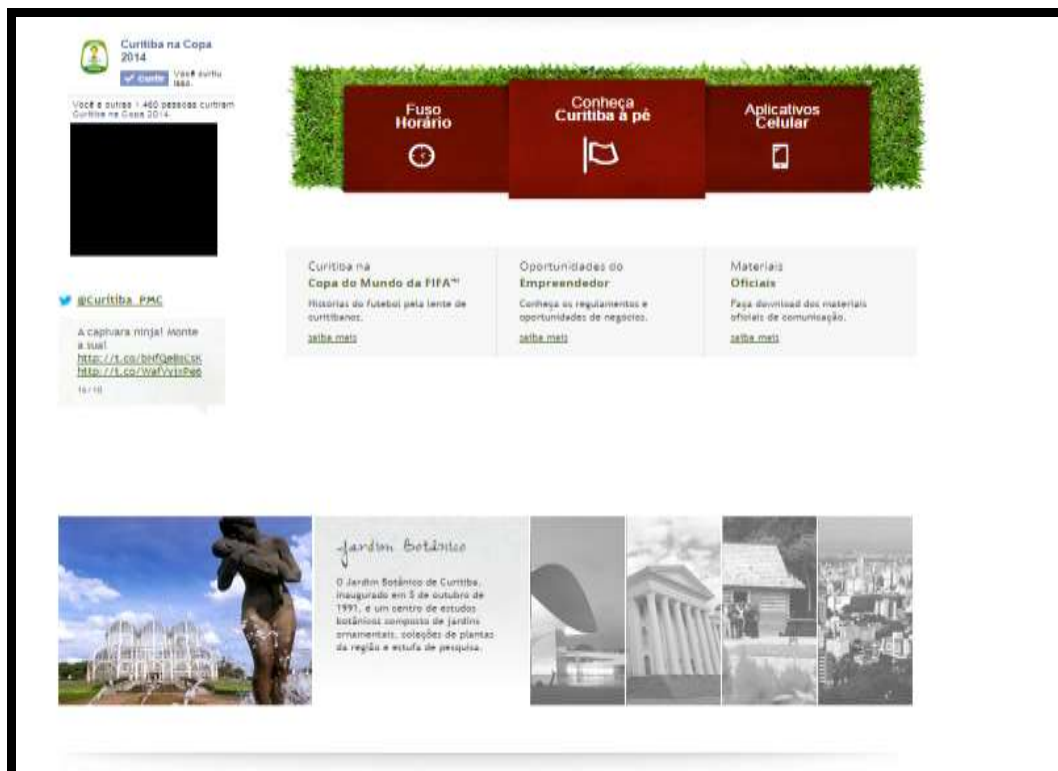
Curitiba na Copa 2014

Curtir Você curtiu isso.

Você e outras 1.460 pessoas curtiram Curitiba na Copa 2014.

@Curitiba_PMC

A capivara ninja! Monte a sua! http://t.co/bHfQeBsCsK http://t.co/WafVyIxPe6

16/10

Fuso Horário

Conheça Curitiba à pé

Aplicativos Celular

Curitiba na
Copa do Mundo da FIFA™
Histórias do futebol pela lente de curitibanos.
saiba mais

Oportunidades do
Empreendedor
Conheça os regulamentos e oportunidades de negócios.
saiba mais

Materiais
Oficiais
Faça download dos materiais oficiais de comunicação.
saiba mais

Jardim Botânico

O Jardim Botânico de Curitiba, inaugurado em 5 de outubro de 1991, é um centro de estudos botânicos composto de jardins ornamentais, coleções de plantas da região e estufa de pesquisa.